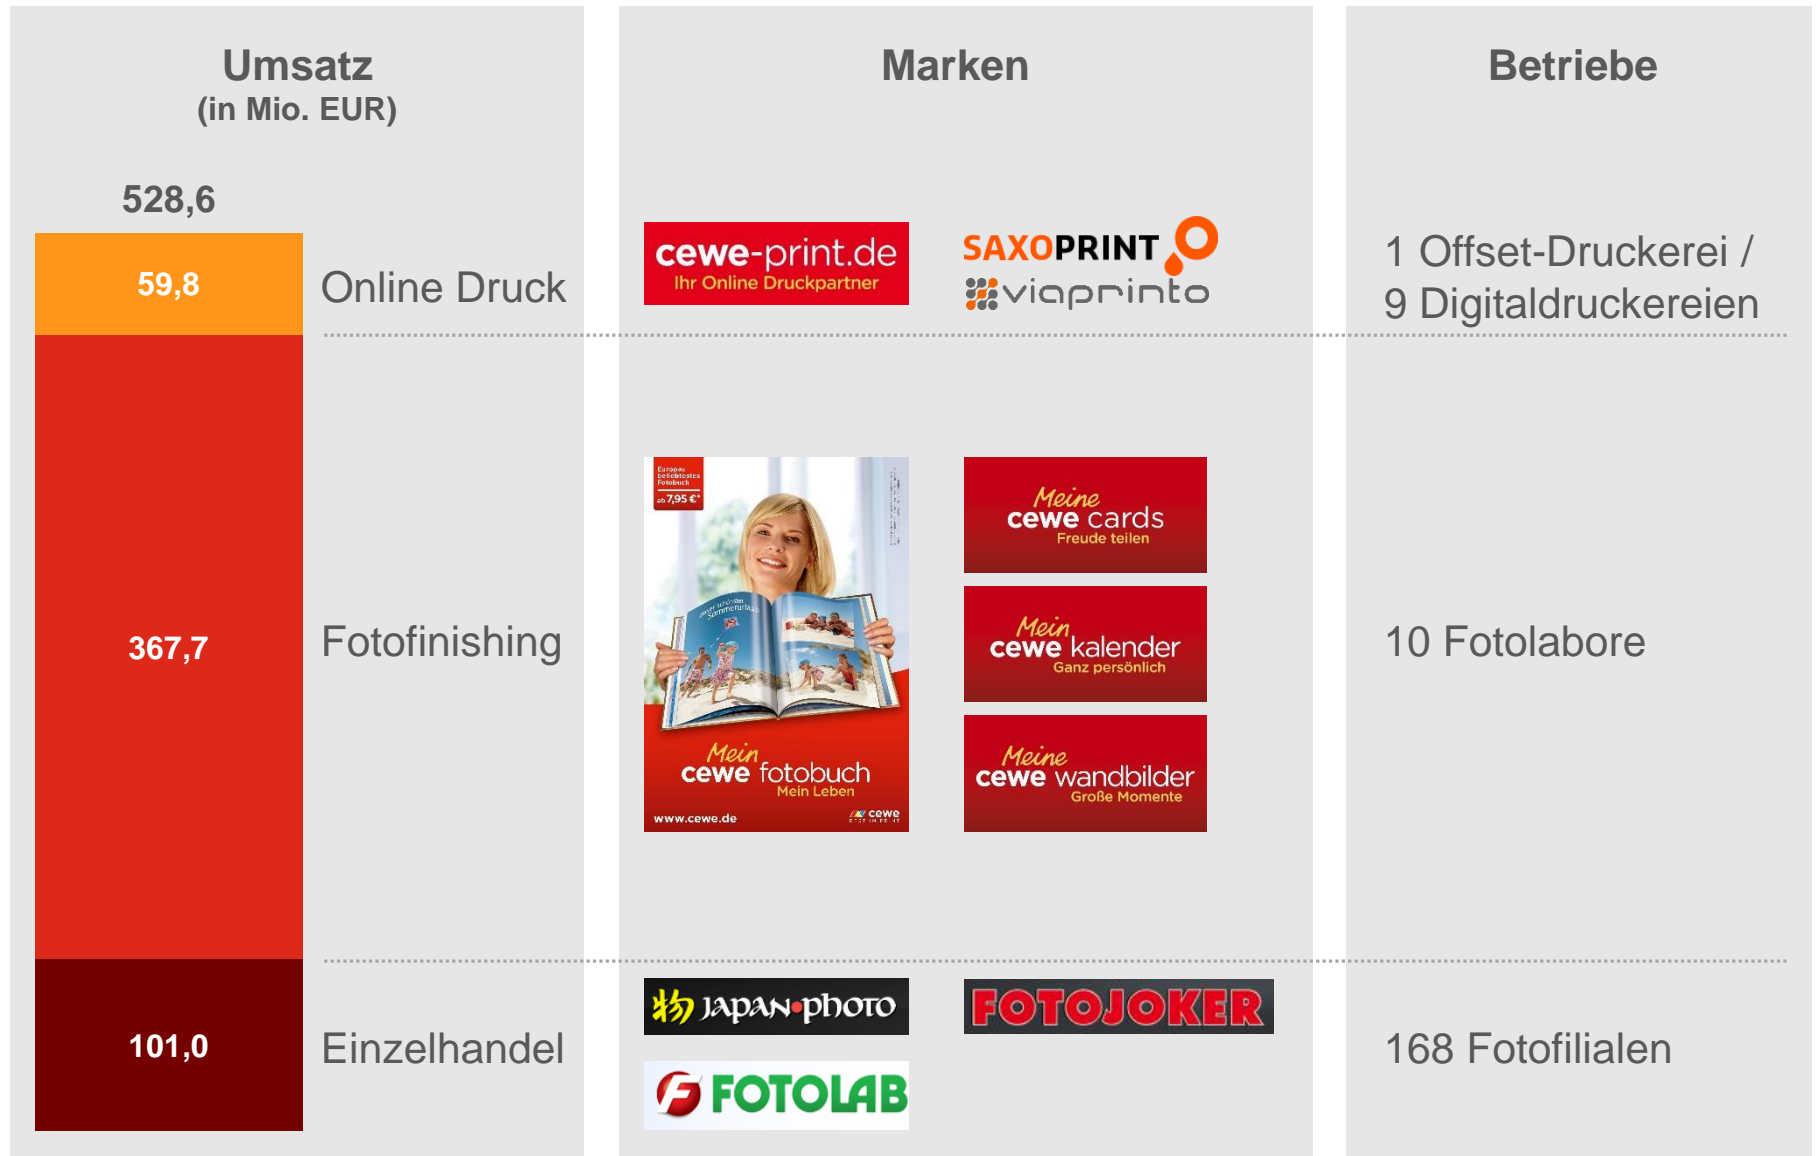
Umsatz
(in Mio. EUR)

528,6

59,8

Online Druck

367,7

Fotofinishing

101,0

Einzelhandel

Marken

cewe-print.de
Ihr Online Druckpartner

SAXOPRINT

viaprinto

Europas beliebtestes Fotobuch
ab 7,95 €*

Mein cewe fotobuch
Mein Leben
www.cewe.de
cewe

Meine cewe cards
Freude teilen

Mein cewe kalender
Ganz persönlich

Meine cewe wandbilder
Große Momente

JAPAN photo

FOTOJOKER

FOTOLAB

Betriebe

1 Offset-Druckerei /
9 Digitaldruckereien

10 Fotolabore

168 Fotofilialen